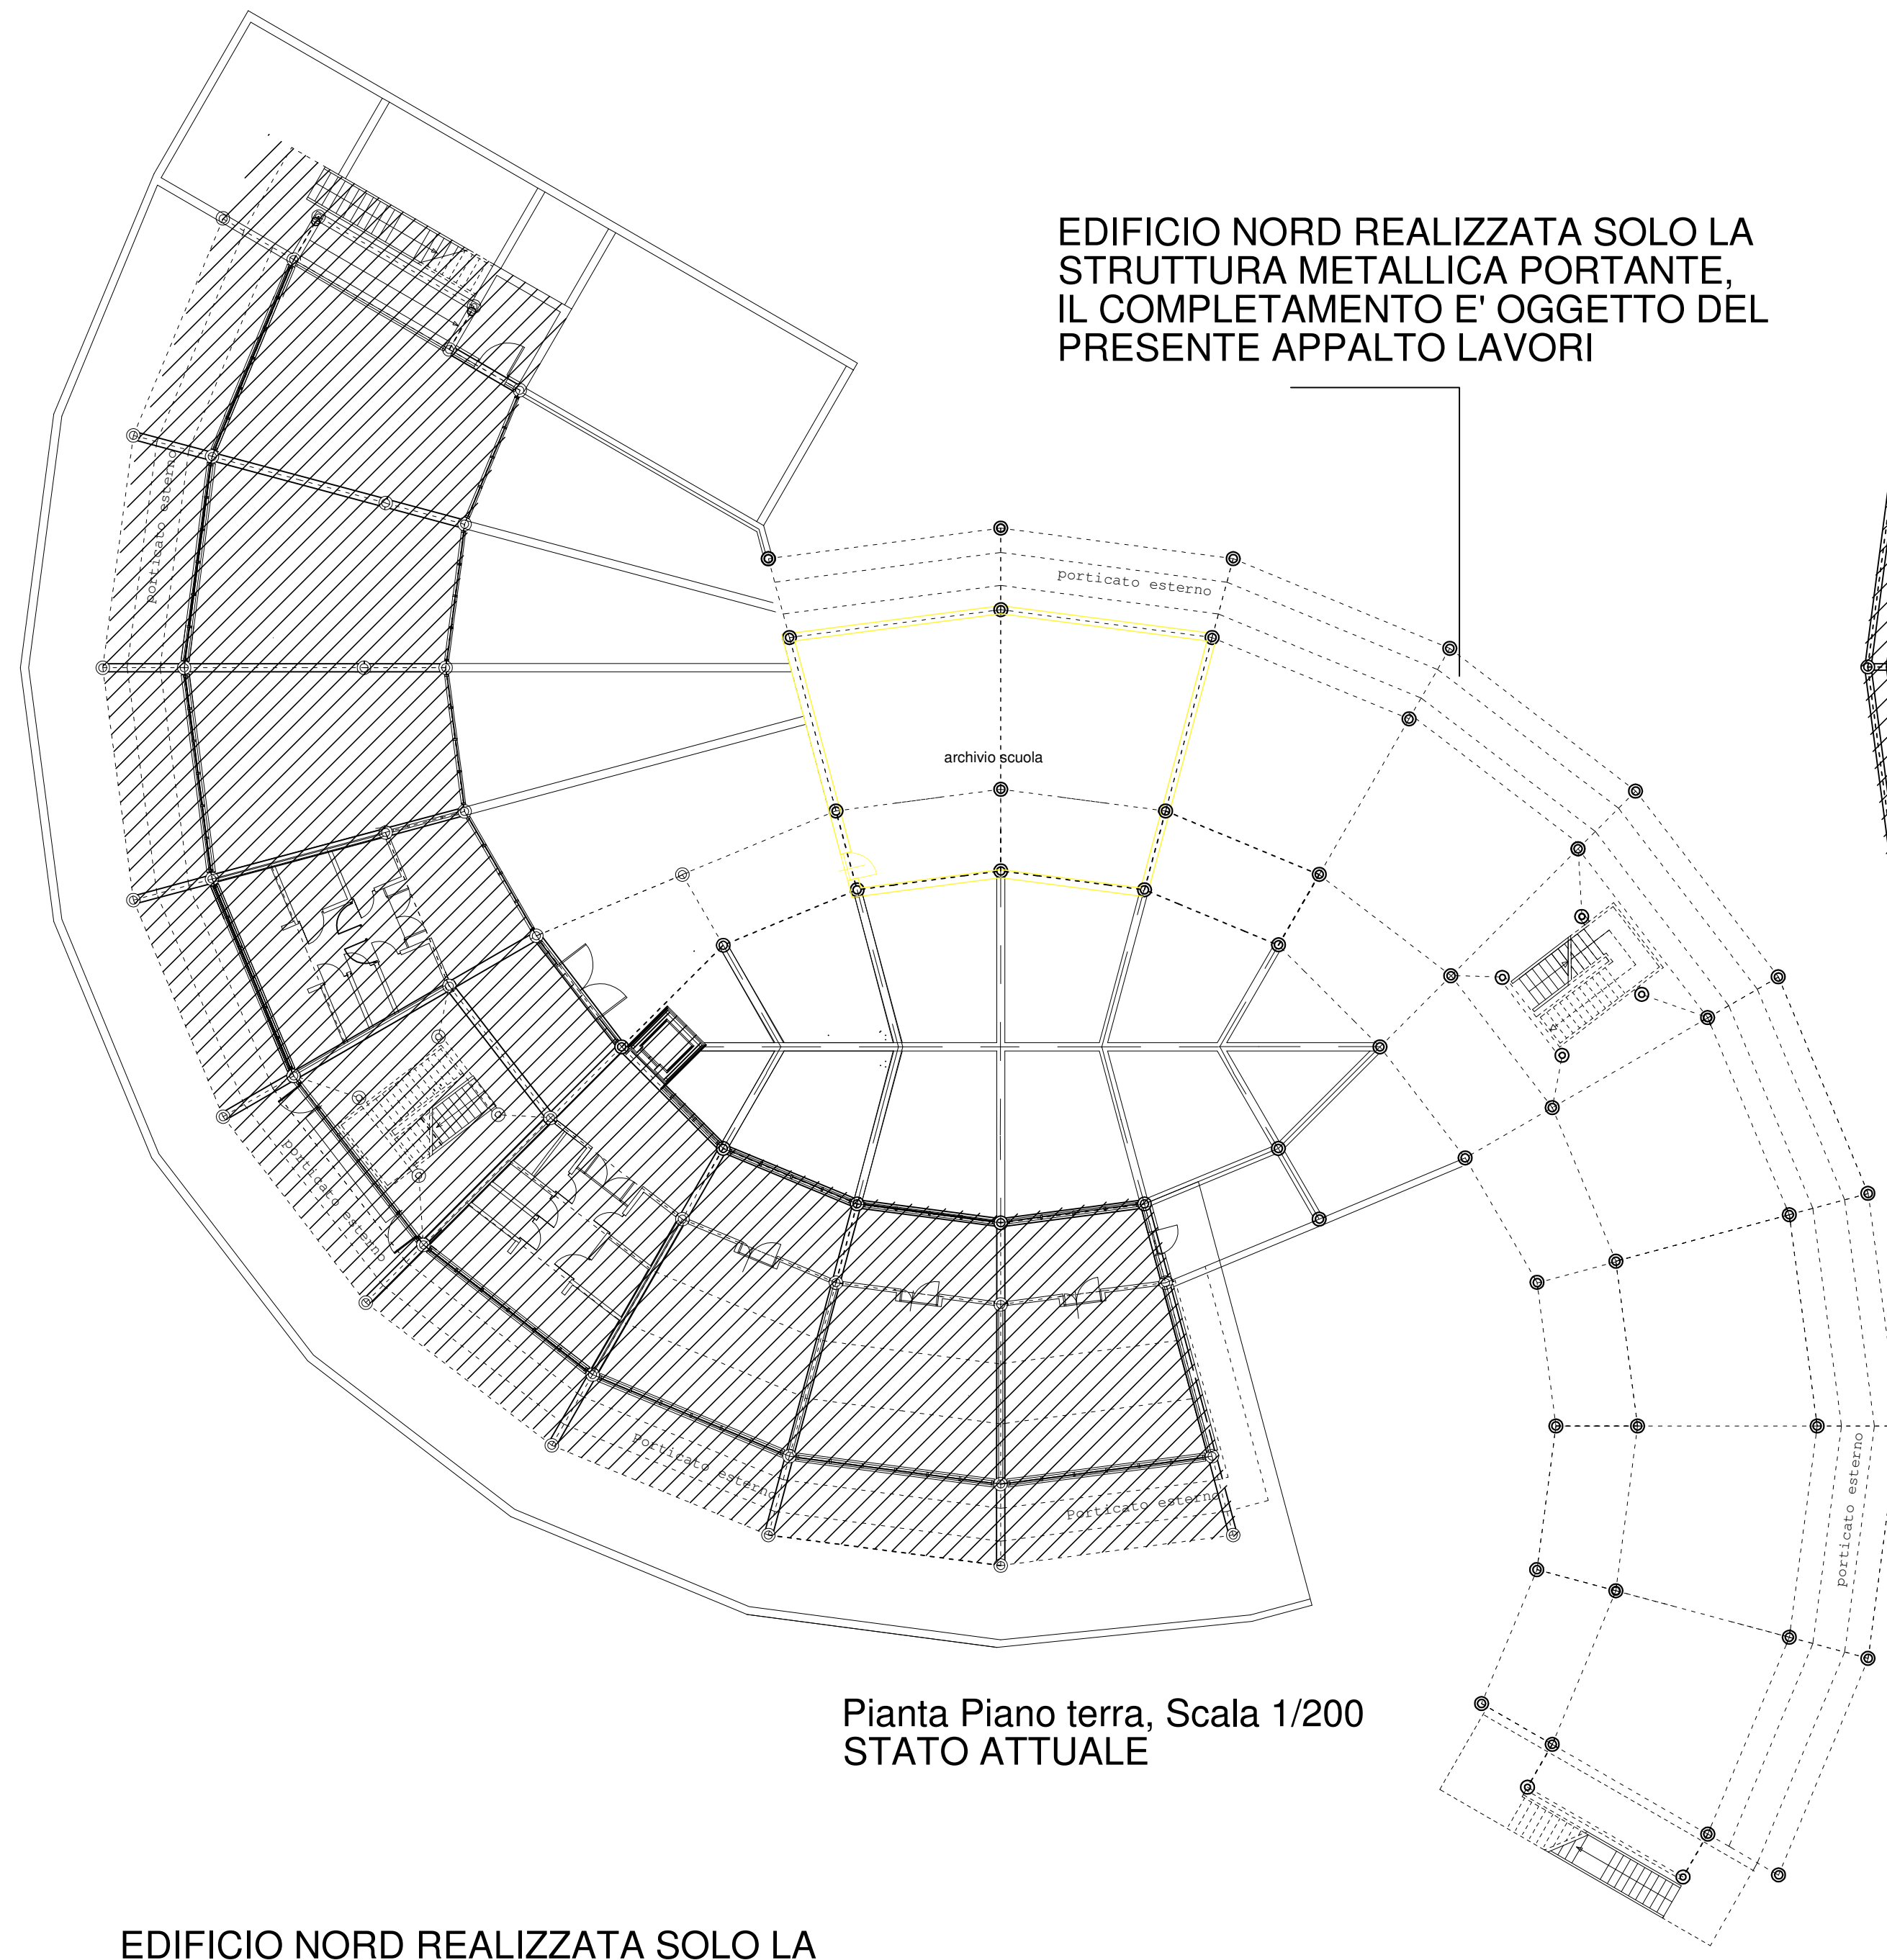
EDIFICIO NORD REALIZZATA SOLO LA STRUTTURA METALLICA PORTANTE, IL COMPLETAMENTO E' OGGETTO DEL PRESENTE APPALTO LAVORI

porticato esterno

porticato esterno

archivio scuola

porticato esterno

porticato esterno

porticato esterno

porticato esterno

Pianta Piano terra, Scala 1/200
STATO ATTUALE

EDIFICIO NORD REALIZZATA SOLO LA